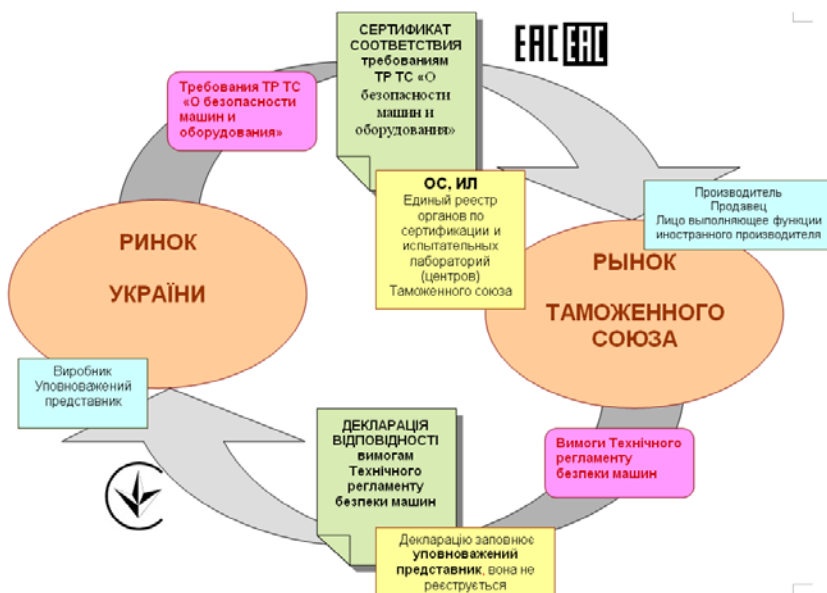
СЕРТИФИКАТ СООТВЕТСТВИЯ требованиям ТР ТС «О безопасности машин и оборудования»

EAC EAC

Требования ТР ТС «О безопасности машин и оборудования»

ОС, ИЛ
Единый реестр органов по сертификации и испытательных лабораторий (центров) Таможенного союза

Производитель
Продавец
Лицо выполняющее функции иностранного производителя

РИНОК УКРАЇНИ

РЫНОК ТАМОЖЕННОГО СОЮЗА

Виробник
Уповноважений представник

ДЕКЛАРАЦІЯ ВІДПОВІДНОСТІ вимогам Технічного регламенту безпеки машин

Вимоги Технічного регламенту безпеки машин

Декларацію заповнює уповноважений представник, вона не реєструється